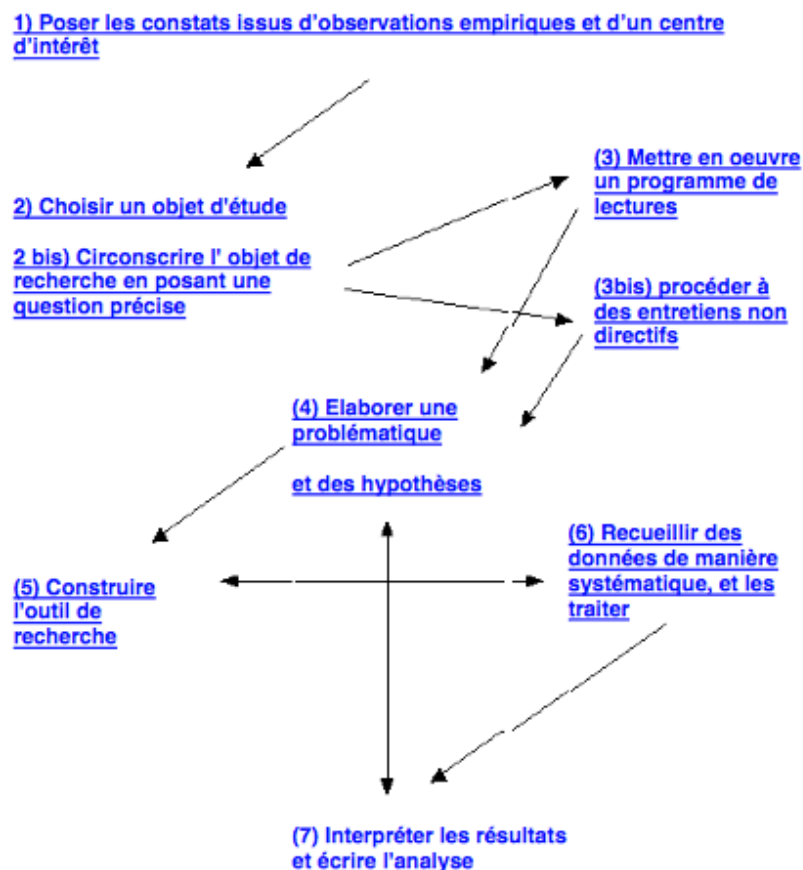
1) Poser les constats issus d'observations empiriques et d'un centre d'intérêt

2) Choisir un objet d'étude

2 bis) Circonscrire l' objet de recherche en posant une question précise

(3) Mettre en oeuvre un programme de lectures

(3bis) procéder à des entretiens non directifs

(4) Elaborer une problématique

et des hypothèses

(5) Construire l'outil de recherche

(6) Recueillir des données de manière systématique, et les traiter

(7) Interpréter les résultats et écrire l'analyse